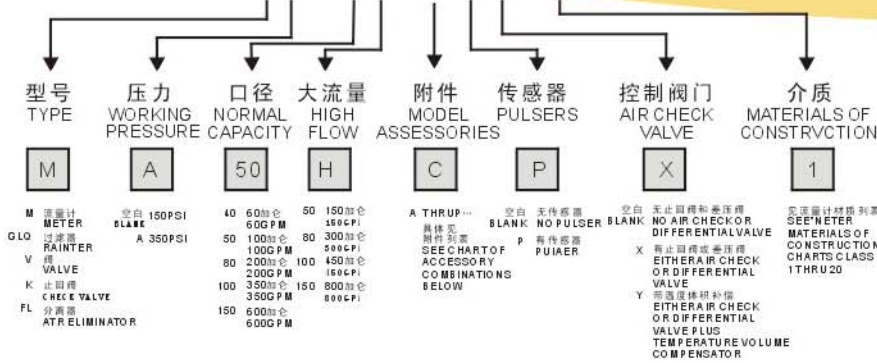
型号
TYPE

M

M 流量计 METER
GLQ 过滤器 RAINTER
V 阀 VALVE
K 止回阀 CHECK VALVE
FL 分离器 ATR ELIMINATOR

压力
WORKING PRESSURE

A

空白 BLANK 150PSI
A 350PSI

口径
NORMAL CAPACITY

50

40 60加仑 60GPM
50 100加仑 100GPM
80 200加仑 200GPM
100 350加仑 350GPM
150 600加仑 600GPM

大流量
HIGH FLOW

H

50 150加仑 150GPI
80 300加仑 300GPI
100 450加仑 450GPI
150 800加仑 800GPI

附件
MODEL ASSESSORIES

C

A THRUP…
具体见附件列表
SEE CHART OF ACCESSORY COMBINATIONS BELOW

传感器
PULSERS

P

空白 BLANK 无传感器 NO PULSER
P 有传感器 PUIAER

控制阀门
AIR CHECK VALVE

X

空白 BLANK 无止回阀和差压阀 NO AIR CHECK OR DIFFERENTIAL VALVE
X 有止回阀或差压阀 EITHER AIR CHECK OR DIFFERENTIAL VALVE
Y 带温度体积补偿 EITHER AIR CHECK OR DIFFERENTIAL VALVE PLUS TEMPERATURE VOLUME COMPENSATOR

介质
MATERIALS OF CONSTRVCTION

1

见流量计材质列表 SEE"METER MATERIALS OF CONSTRUCTION CHARTS CLASS 1THRU20